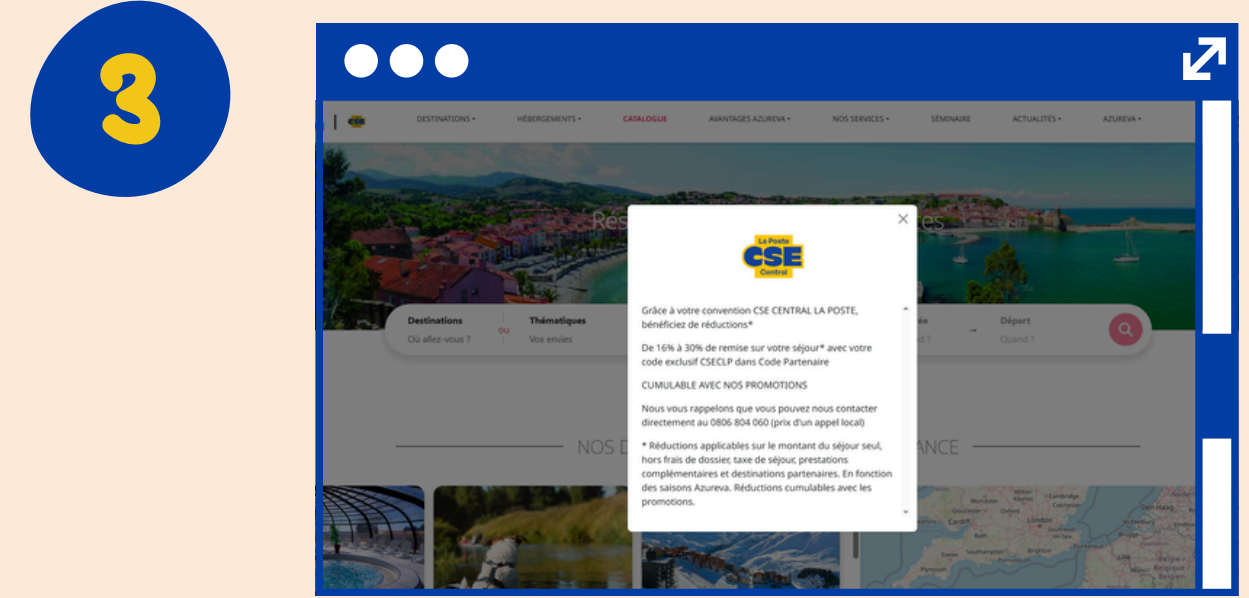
3

DESTINATIONS▾ HÉBERGEMENTS▾ CATALOGUE AVANTAGES AZUREVA▾ NOS SERVICES▾ SÉMINAIRE ACTUALITÉS▾ AZUREVA▾

Rés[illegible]es

×

La Poste
CSE
Central

Grâce à votre convention CSE CENTRAL LA POSTE, bénéficiez de réductions*

De 16% à 30% de remise sur votre séjour* avec votre code exclusif CSECLP dans Code Partenaire

CUMULABLE AVEC NOS PROMOTIONS

Nous vous rappelons que vous pouvez nous contacter directement au 0806 804 060 (prix d'un appel local)

* Réductions applicables sur le montant du séjour seul, hors frais de dossier, taxe de séjour, prestations complémentaires et destinations partenaires. En fonction des saisons Azureva. Réductions cumulables avec les promotions.

Destinations
Où allez-vous ?
OU
Thématiques
Vos envies
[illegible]ée
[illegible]d ?
→
Départ
Quand ?

NOS D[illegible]ANCE

Cambridge
Cardiff
London
Southampton
Brighton
Plymouth
Den Haag
Bruxelles
Belgique